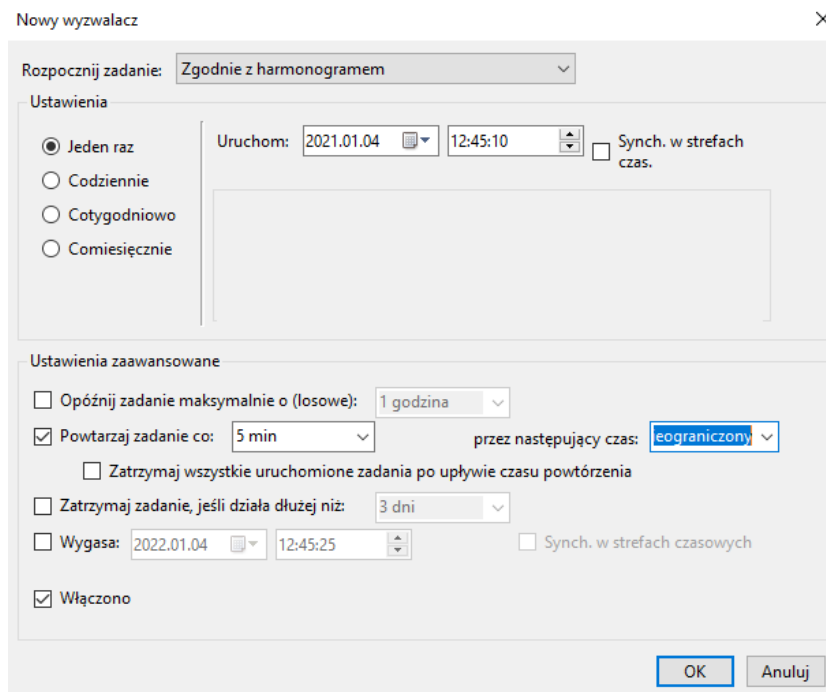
Nowy wyzwalacz

Rozpocznij zadanie: Zgodnie z harmonogramem

Ustawienia

Jeden raz
Codziennie
Cotygodniowo
Comiesięcznie

Uruchom: 2021.01.04 12:45:10 Synch. w strefach czas.

Ustawienia zaawansowane

Opóźnij zadanie maksymalnie o (losowe): 1 godzina

Powtarzaj zadanie co: 5 min przez następujący czas: eograniczony

Zatrzymaj wszystkie uruchomione zadania po upływie czasu powtórzenia

Zatrzymaj zadanie, jeśli działa dłużej niż: 3 dni

Wygasa: 2022.01.04 12:45:25 Synch. w strefach czasowych

Włączono

OK Anuluj